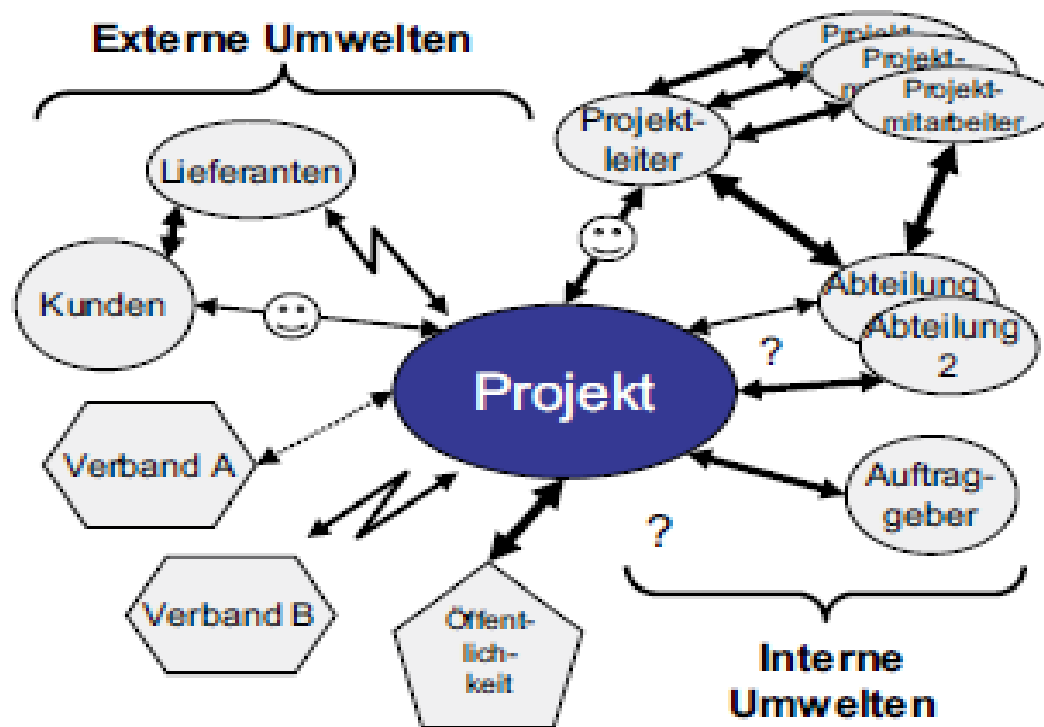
Externe Umwelten

Lieferanten

Kunden

Verband A

Verband B

Öffentlichkeit

Projekt

Projektleiter

Projekt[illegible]

Projektmi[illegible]

Projektmitarbeiter

Abteilung

Abteilung 2

?

Auftraggeber

?

Interne Umwelten